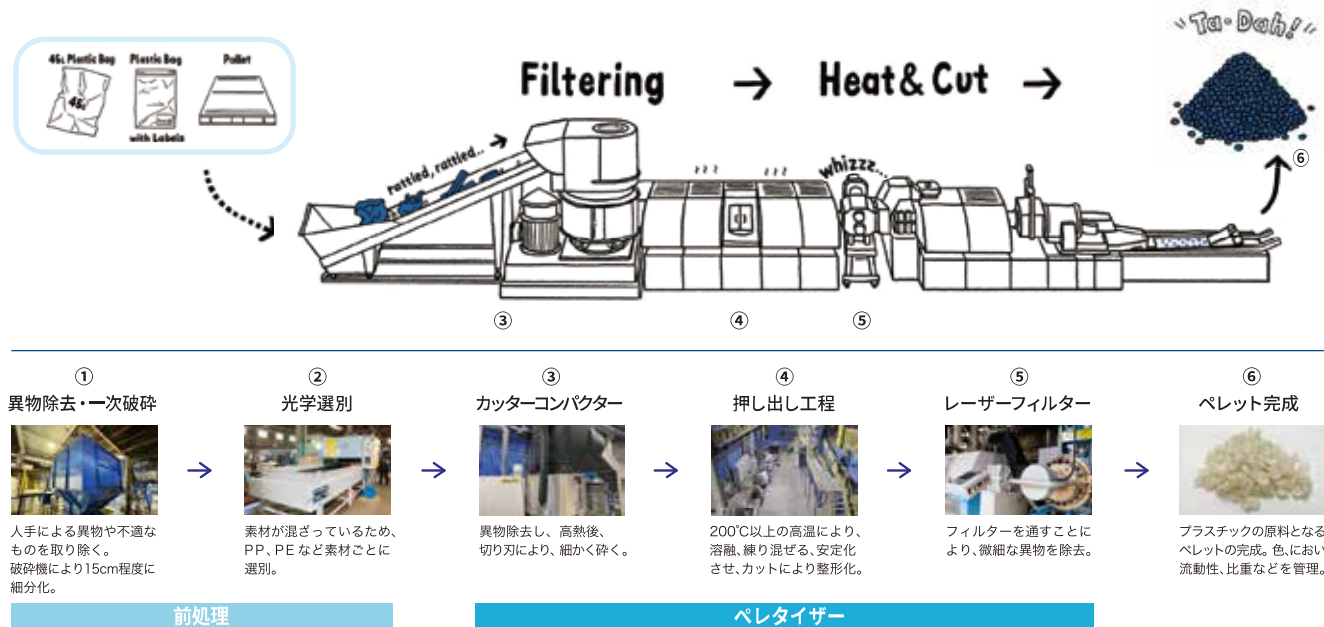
45L Plastic Bag

45L

Plastic Bag with Labels

Pallet

Filtering → Heat & Cut →

rattled, rattled...

whizzz...

"Ta-Dah!"

⑥

③ ④ ⑤

①
異物除去・一次破砕

人手による異物や不適なものを取り除く。破砕機により15cm程度に細分化。

②
光学選別

素材が混ざっているため、PP、PEなど素材ごとに選別。

③
カッターコンパクター

異物除去し、高熱後、切り刃により、細かく砕く。

④
押し出し工程

200℃以上の高温により、溶融、練り混ぜる、安定化させ、カットにより整形化。

⑤
レーザーフィルター

フィルターを通すことにより、微細な異物を除去。

⑥
ペレット完成

プラスチックの原料となるペレットの完成。色、におい流動性、比重などを管理。

前処理

ペレタイザー